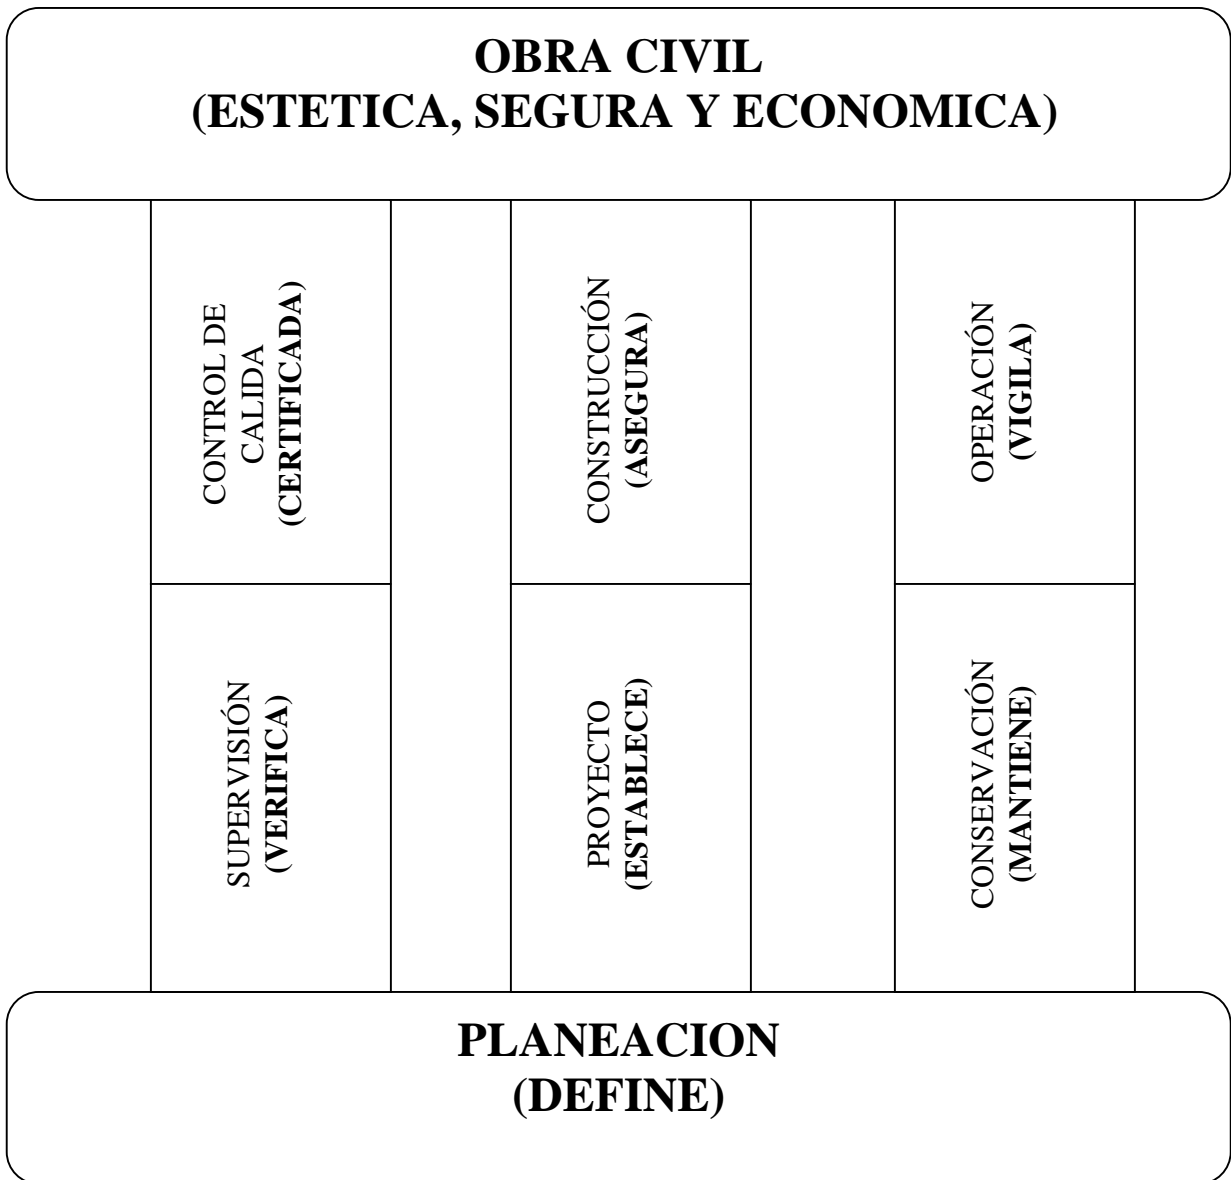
OBRA CIVIL
(ESTETICA, SEGURA Y ECONOMICA)

CONTROL DE CALIDA
(CERTIFICADA)

SUPERVISIÓN
(VERIFICA)

CONSTRUCCIÓN
(ASEGURA)

PROYECTO
(ESTABLECE)

OPERACIÓN
(VIGILA)

CONSERVACIÓN
(MANTIENE)

PLANEACION
(DEFINE)